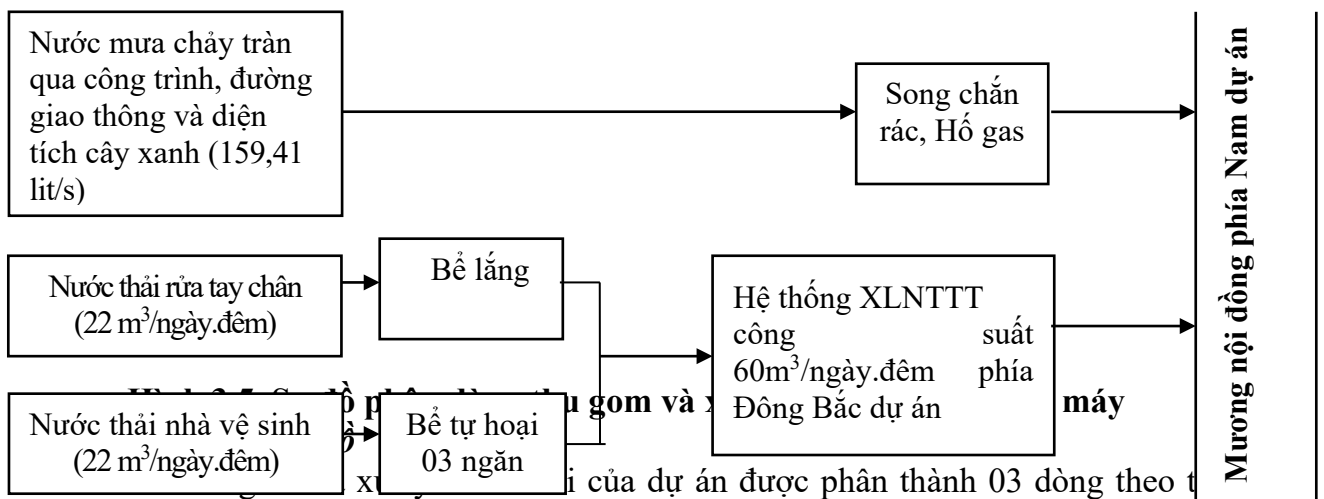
Nước mưa chảy tràn qua công trình, đường giao thông và diện tích cây xanh (159,41 lit/s)

Song chắn rác, Hố gas

Nước thải rửa tay chân ($22\ m^3$/ngày.đêm)

Bể lắng

Hệ thống XLNTTT công suất $60m^3$/ngày.đêm phía Đông Bắc dự án

Nước thải nhà vệ sinh ($22\ m^3$/ngày.đêm)

Bể tự hoại 03 ngăn

Mương nội đồng phía Nam dự án

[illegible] gom và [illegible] máy

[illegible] của dự án được phân thành 03 dòng theo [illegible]